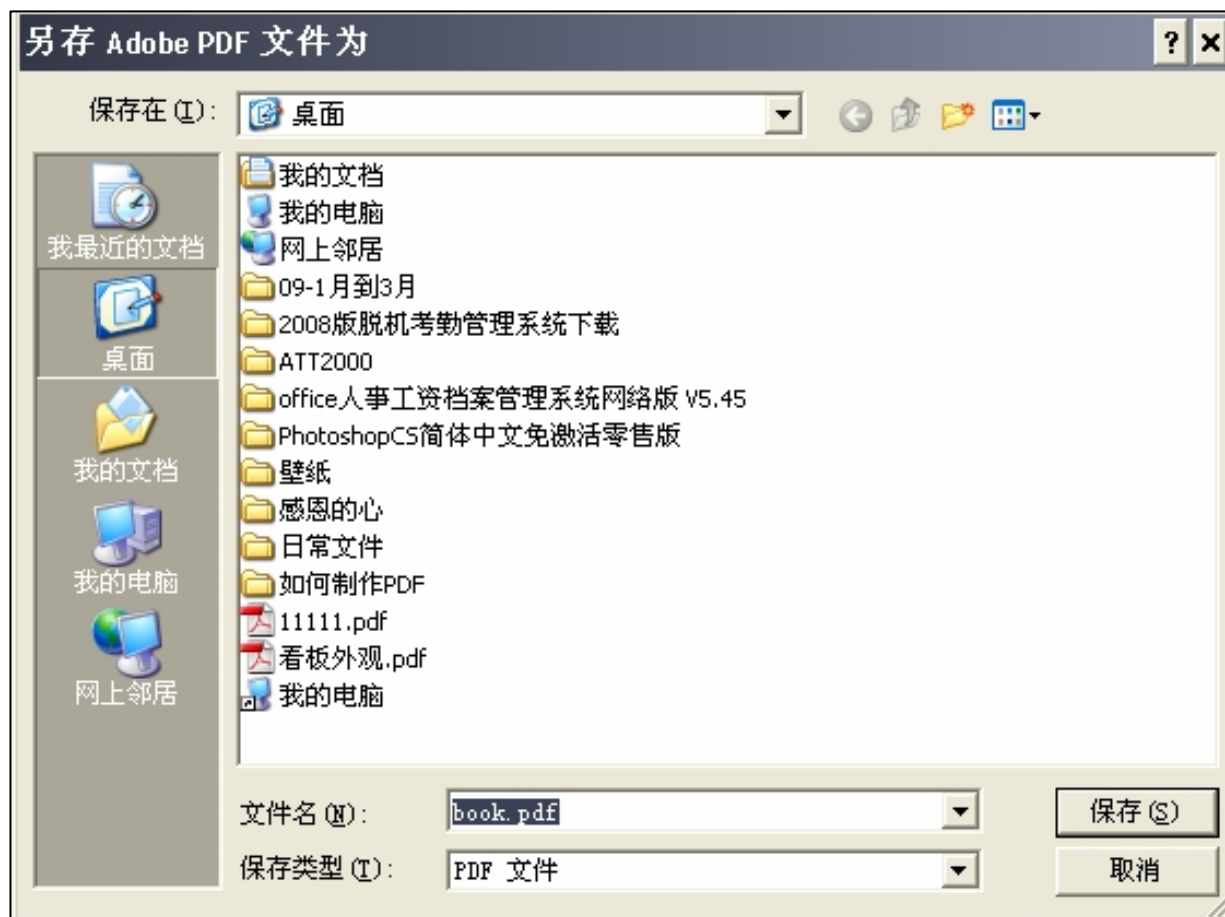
另存 Adobe PDF 文件为

? ×

保存在 (I): 桌面

我最近的文档
桌面
我的文档
我的电脑
网上邻居

我的文档
我的电脑
网上邻居
09-1月到3月
2008版脱机考勤管理系统下载
ATT2000
office人事工资档案管理系统网络版 V5.45
PhotoshopCS简体中文免激活零售版
壁纸
感恩的心
日常文件
如何制作PDF
11111.pdf
看板外观.pdf
我的电脑

文件名 (N): book.pdf
保存类型 (T): PDF 文件

保存 (S)
取消